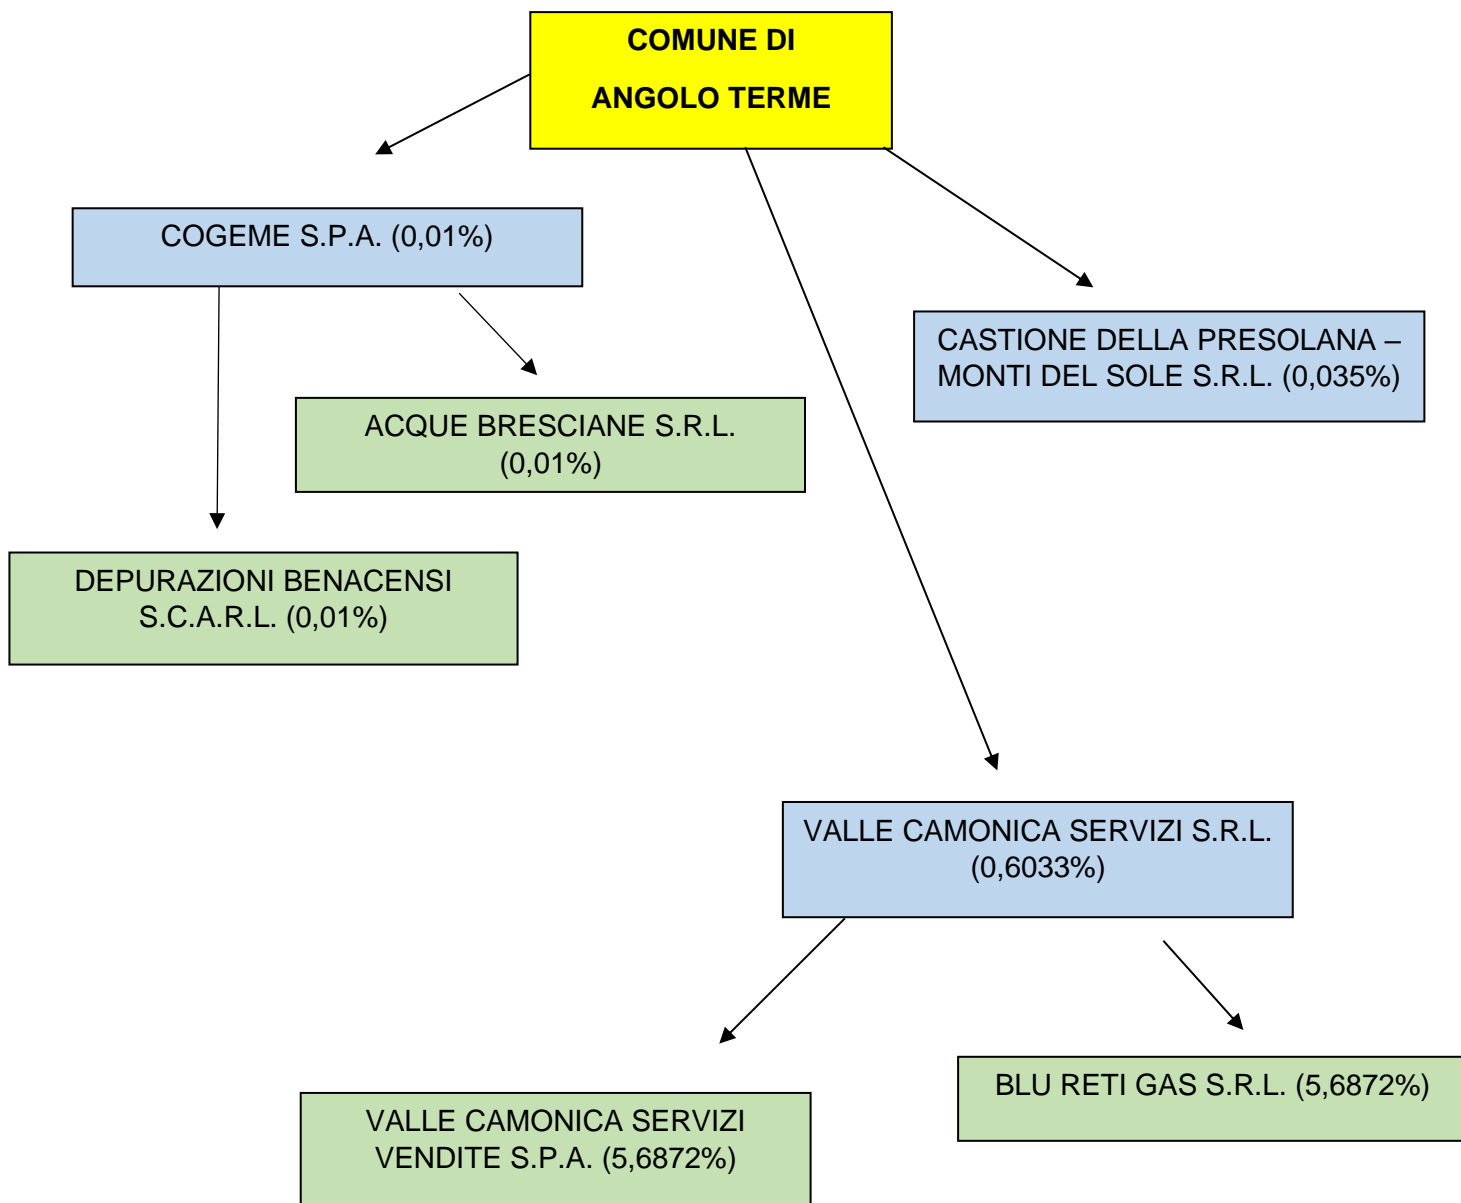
COMUNE DI
ANGOLO TERME

COGEME S.P.A. (0,01%)

CASTIONE DELLA PRESOLANA – MONTI DEL SOLE S.R.L. (0,035%)

ACQUE BRESCIANE S.R.L. (0,01%)

DEPURAZIONI BENACENSI S.C.A.R.L. (0,01%)

VALLE CAMONICA SERVIZI S.R.L. (0,6033%)

BLU RETI GAS S.R.L. (5,6872%)

VALLE CAMONICA SERVIZI VENDITE S.P.A. (5,6872%)